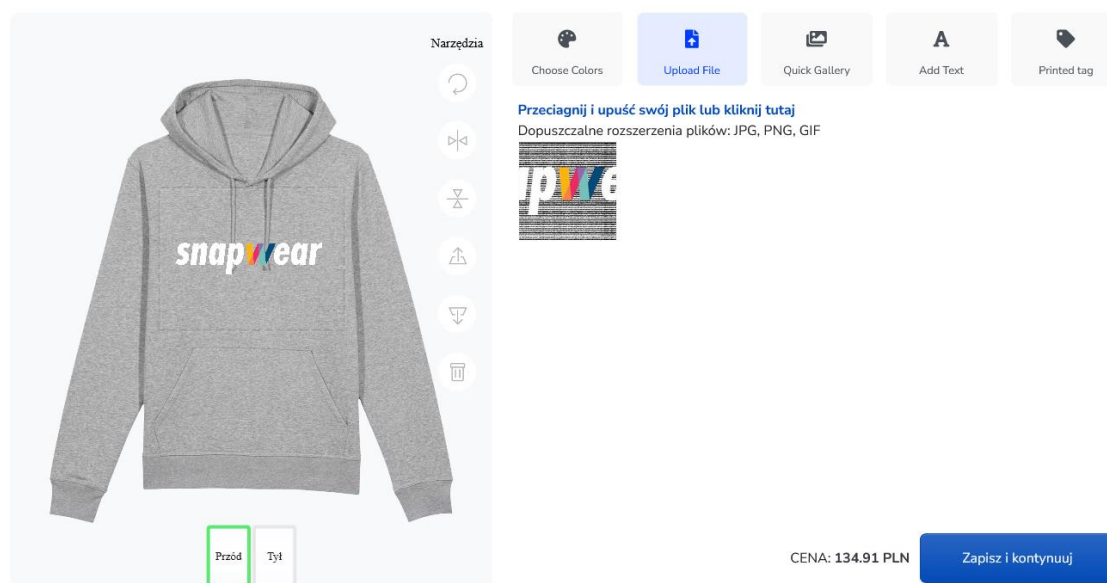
Narzędzia

snapwear

Przód
Tył

Choose Colors
Upload File
Quick Gallery
Add Text
Printed tag

Przeciagnij i upuść swój plik lub kliknij tutaj
Dopuszczalne rozszerzenia plików: JPG, PNG, GIF

pwe

CENA: 134.91 PLN
Zapisz i kontynuuj